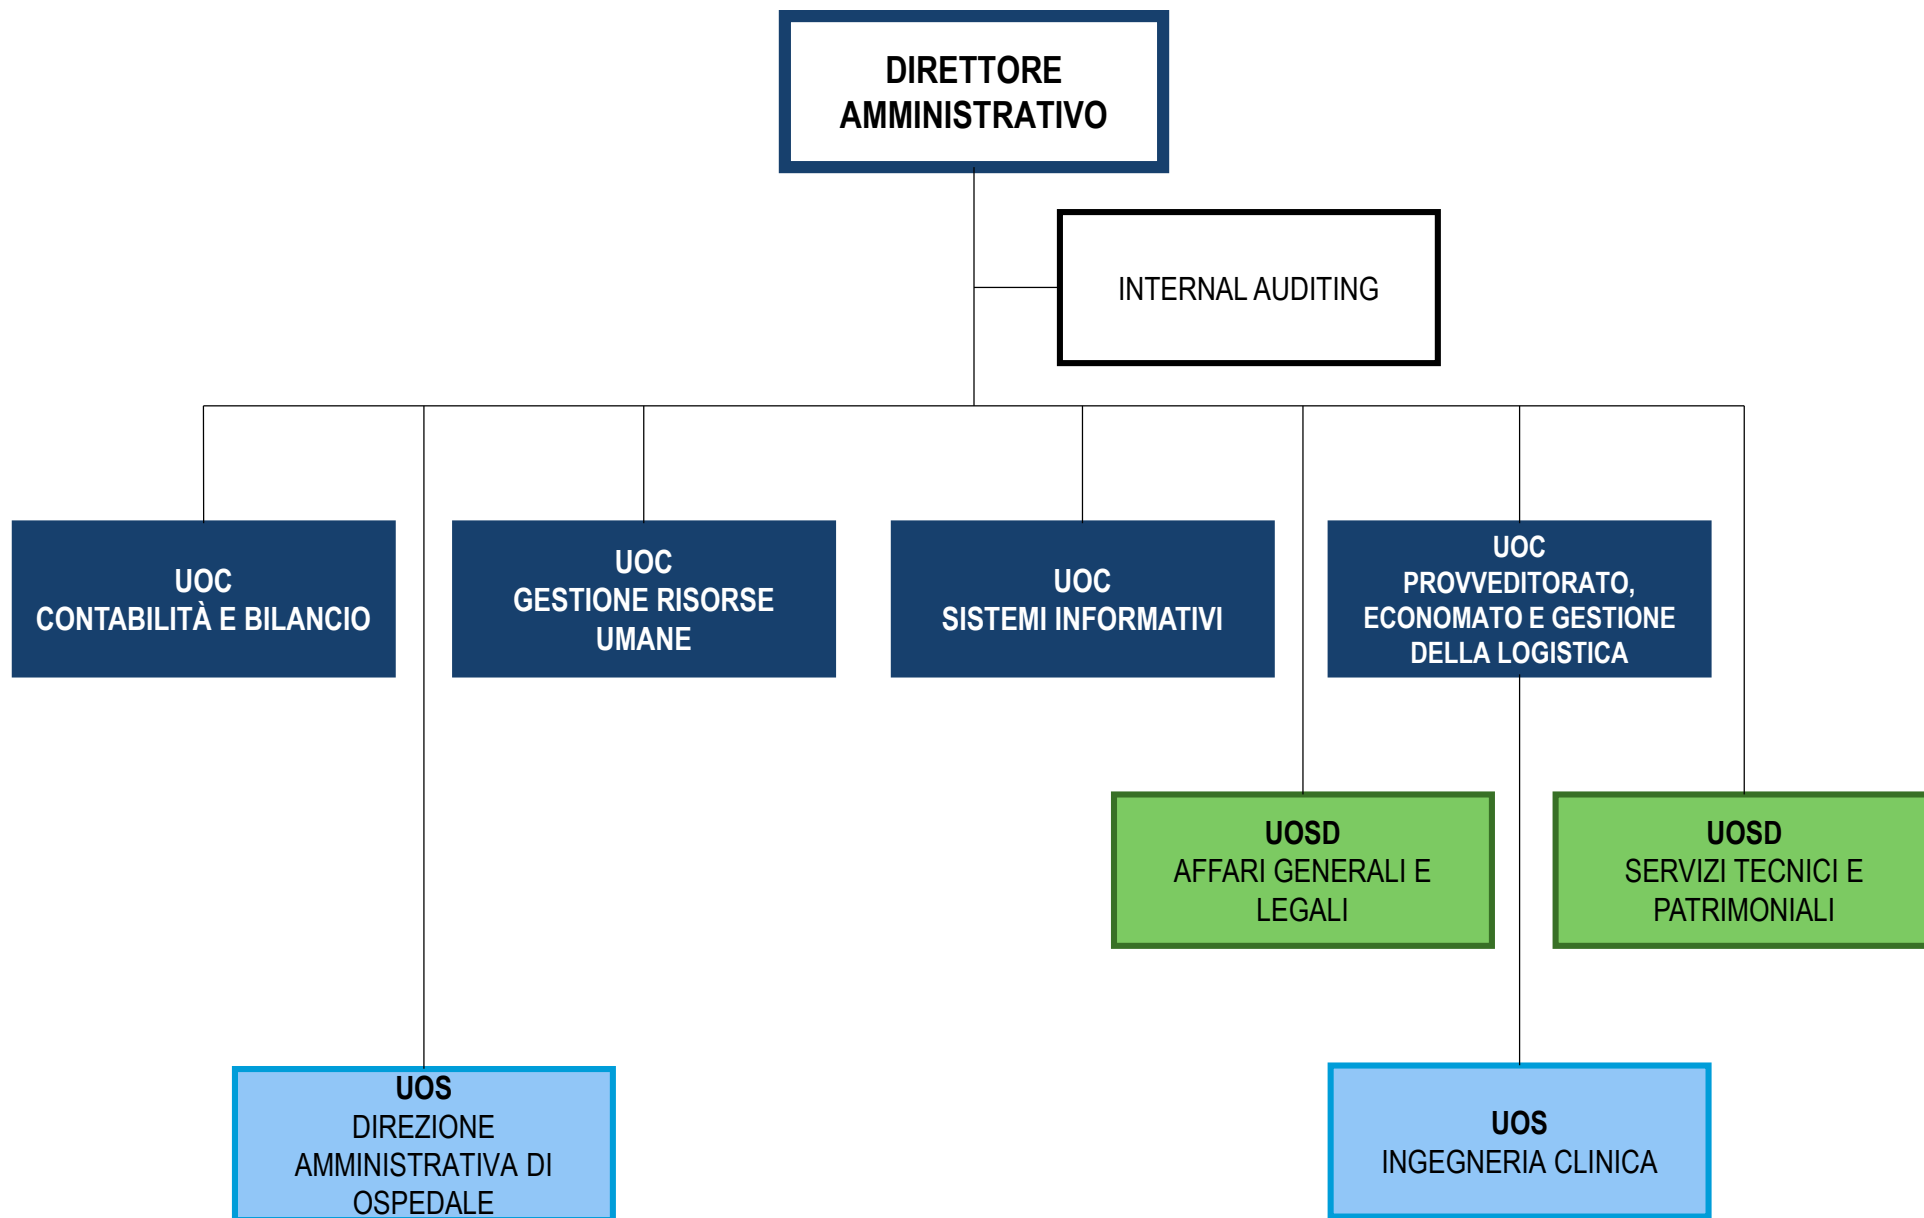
DIRETTORE AMMINISTRATIVO

INTERNAL AUDITING

UOC
CONTABILITÀ E BILANCIO

UOC
GESTIONE RISORSE UMANE

UOC
SISTEMI INFORMATIVI

UOC
PROVVEDITORATO, ECONOMATO E GESTIONE DELLA LOGISTICA

UOSD
AFFARI GENERALI E LEGALI

UOSD
SERVIZI TECNICI E PATRIMONIALI

UOS
DIREZIONE AMMINISTRATIVA DI OSPEDALE

UOS
INGEGNERIA CLINICA